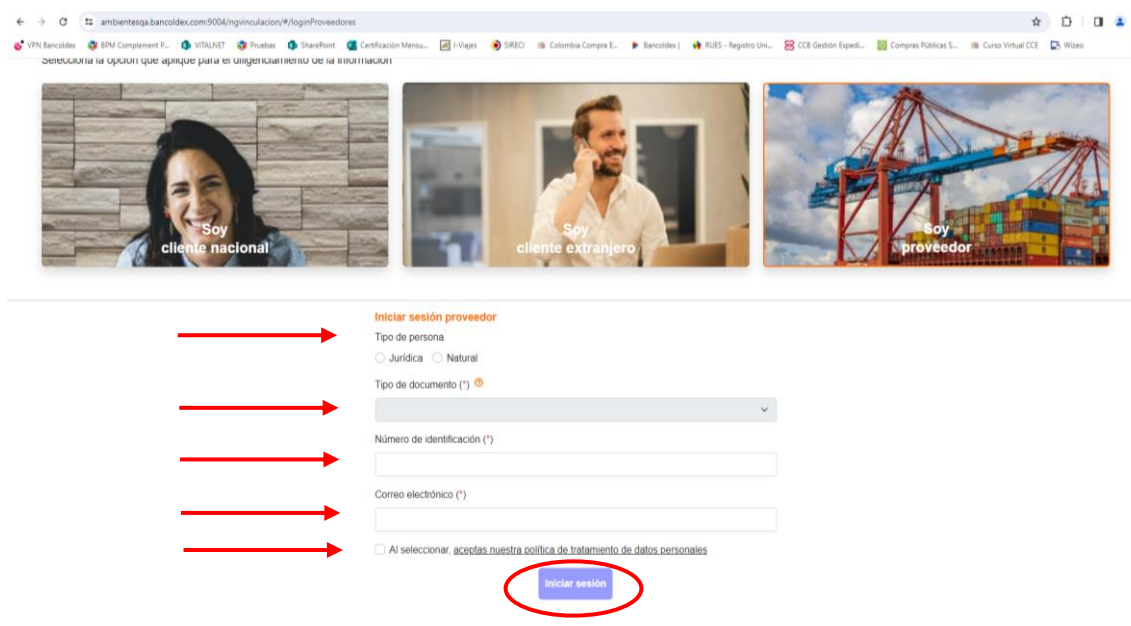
ambientesqa.bancoldex.com:9004/ngvinculacion/#/loginProveedores

VPN Bancoldex BPM Complement P... VITALNET Pruebas SharePoint Certificación Mensu... I-Viajes SIRECI Colombia Compra E... Bancoldex | RUES - Registro Uni... CCB Gestión Expedi... Compras Públicas S... Curso Virtual CCE Wizeo

Selecciona la opción que aplique para el diligenciamiento de la información

Soy cliente nacional

Soy cliente extranjero

Soy proveedor

Iniciar sesión proveedor

Tipo de persona

Jurídica Natural

Tipo de documento (*)

Número de identificación (*)

Correo electrónico (*)

Al seleccionar, aceptas nuestra política de tratamiento de datos personales

Iniciar sesión